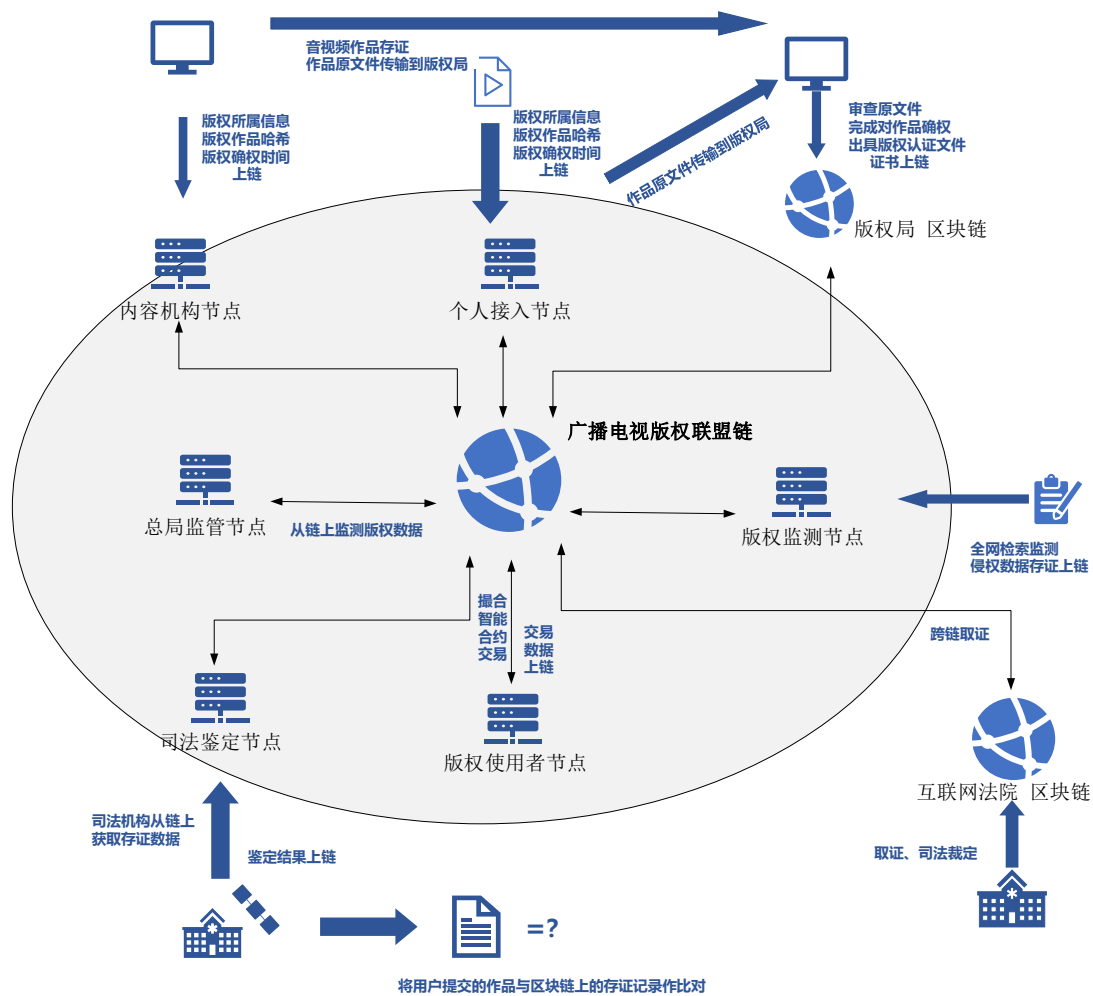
音视频作品存证
作品原文件传输到版权局

版权所属信息
版权作品哈希
版权确权时间
上链

版权所属信息
版权作品哈希
版权确权时间
上链

作品原文件传输到版权局

审查原文件
完成对作品确权
出具版权认证文件
证书上链

版权局 区块链

内容机构节点

个人接入节点

广播电视版权联盟链

总局监管节点

从链上监测版权数据

版权监测节点

全网检索监测
侵权数据存证上链

撮合
智能
合约
交易

交易
数据
上链

跨链取证

司法鉴定节点

版权使用者节点

互联网法院 区块链

司法机构从链上
获取存证数据

鉴定结果上链

取证、司法裁定

=?

将用户提交的作品与区块链上的存证记录作比对